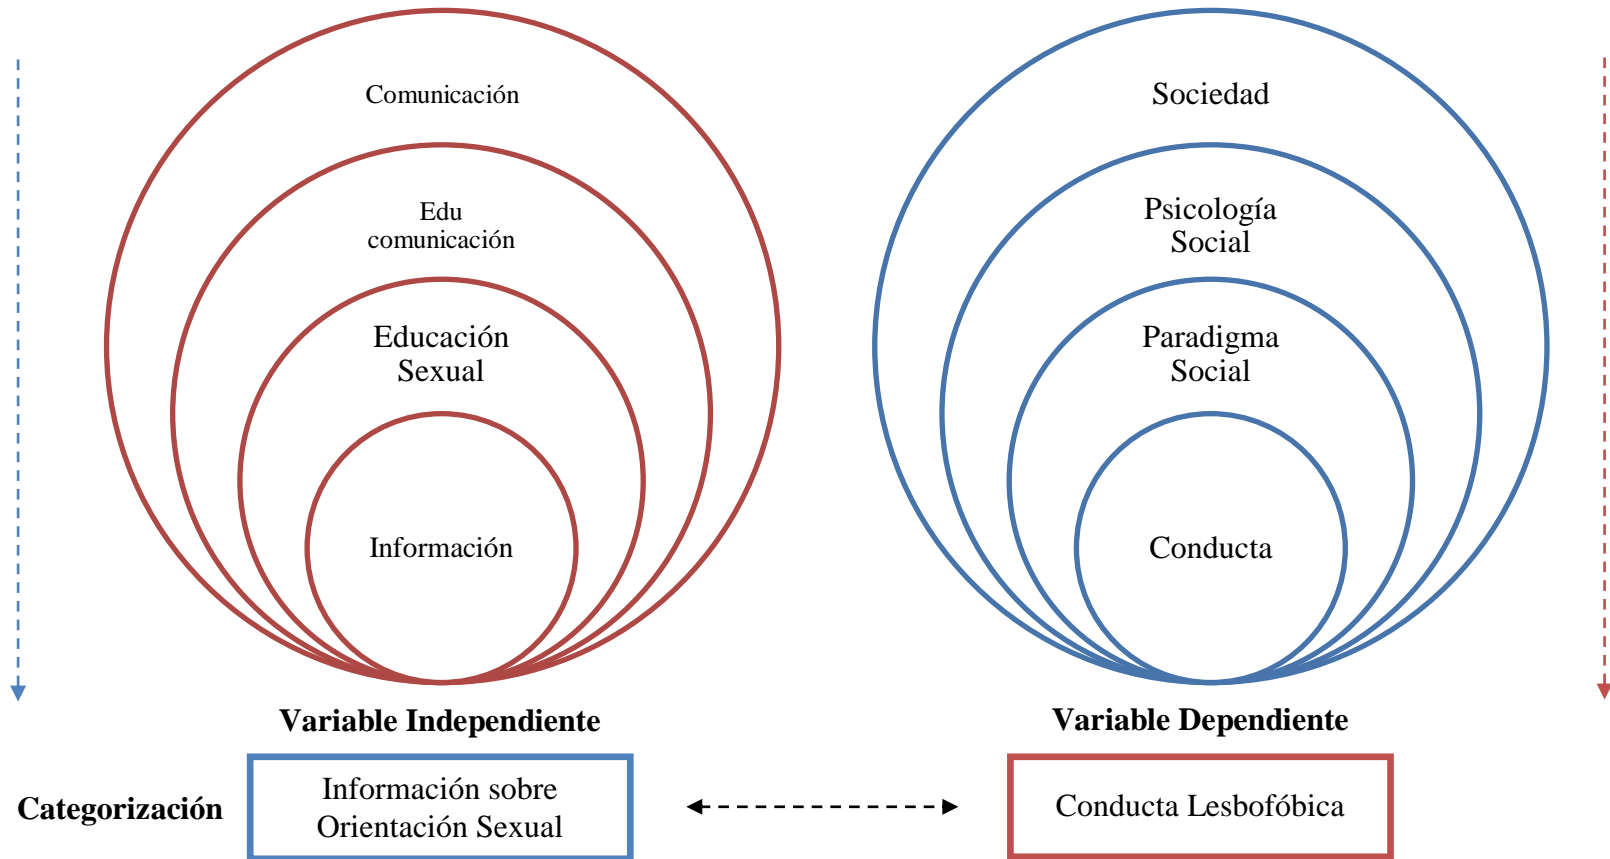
Comunicación

Edu comunicación

Educación Sexual

Información

Sociedad

Psicología Social

Paradigma Social

Conducta

Variable Independiente

Variable Dependiente

Categorización

Información sobre Orientación Sexual

Conducta Lesbofóbica